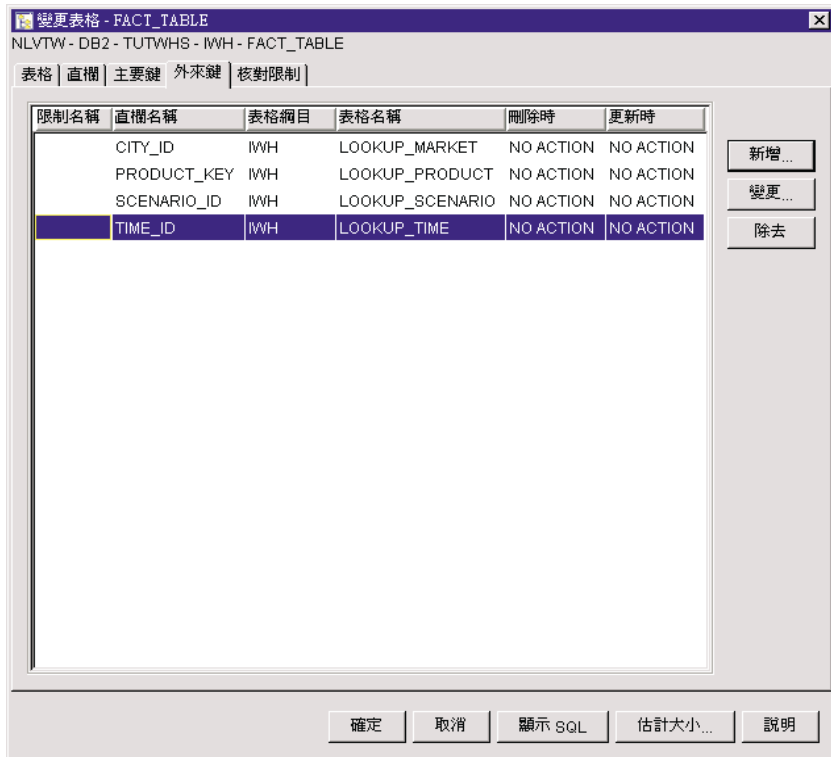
變更表格 - FACT_TABLE
NLVTW - DB2 - TUTWHS - IWH - FACT_TABLE

表格 | 直欄 | 主要鍵 | 外來鍵 | 核對限制

| 限制名稱 | 直欄名稱 | 表格綱目 | 表格名稱 | 刪除時 | 更新時 |
|---|---|---|---|---|---|
| | CITY_ID | IWH | LOOKUP_MARKET | NO ACTION | NO ACTION |
| | PRODUCT_KEY | IWH | LOOKUP_PRODUCT | NO ACTION | NO ACTION |
| | SCENARIO_ID | IWH | LOOKUP_SCENARIO | NO ACTION | NO ACTION |
| | TIME_ID | IWH | LOOKUP_TIME | NO ACTION | NO ACTION |

新增...
變更...
除去

確定 取消 顯示 SQL 估計大小... 說明